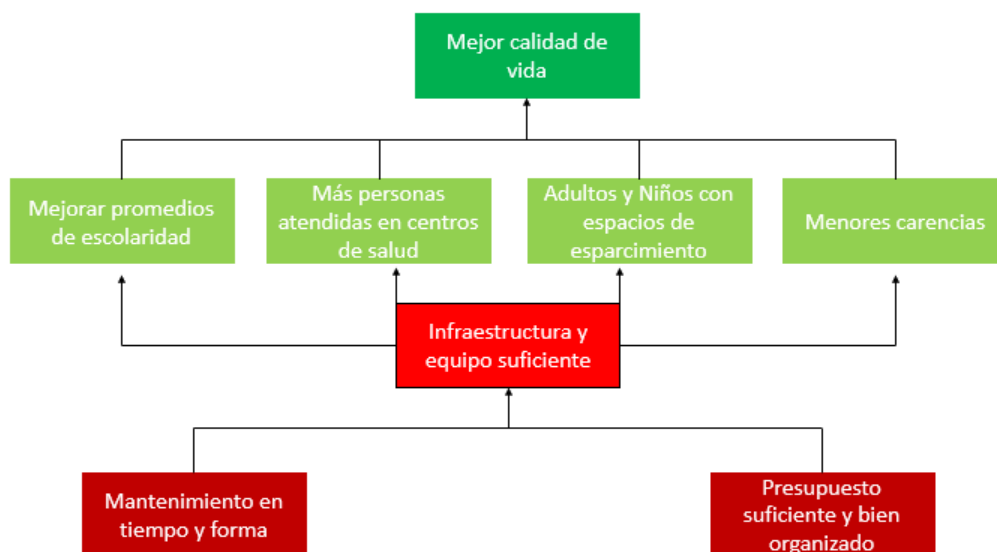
Mejor calidad de vida

Mejorar promedios de escolaridad

Más personas atendidas en centros de salud

Adultos y Niños con espacios de esparcimiento

Menores carencias

Infraestructura y equipo suficiente

Mantenimiento en tiempo y forma

Presupuesto suficiente y bien organizado